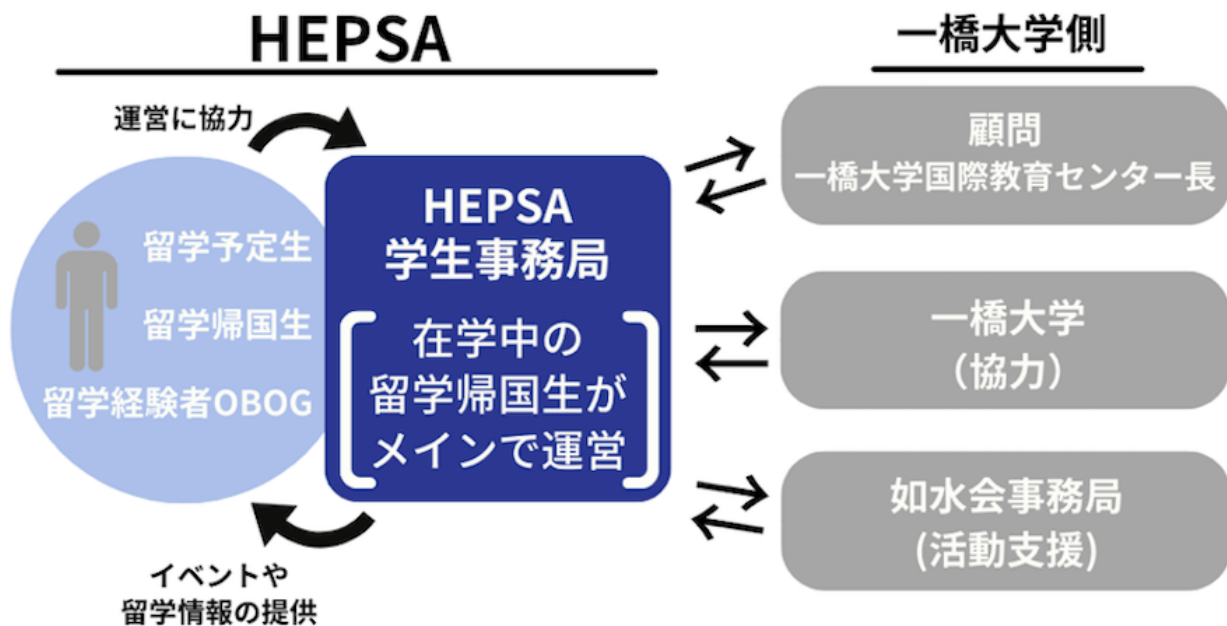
HEPSA

一橋大学側

運営に協力

留学予定生

留学帰国生

留学経験者OBOG

HEPSA
学生事務局

在学中の
留学帰国生が
メインで運営

イベントや
留学情報の提供

顧問
一橋大学国際教育センター長

一橋大学
(協力)

如水会事務局
(活動支援)